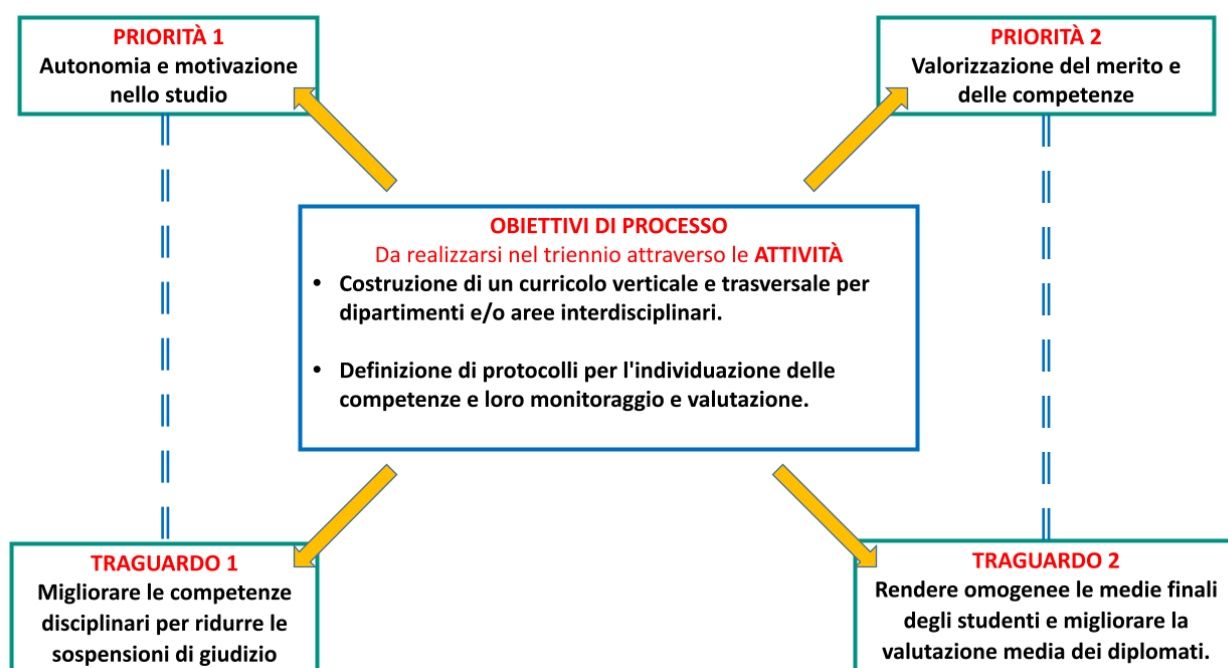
PRIORITÀ 1
Autonomia e motivazione nello studio

PRIORITÀ 2
Valorizzazione del merito e delle competenze

OBIETTIVI DI PROCESSO
Da realizzarsi nel triennio attraverso le ATTIVITÀ

• Costruzione di un curricolo verticale e trasversale per dipartimenti e/o aree interdisciplinari.

• Definizione di protocolli per l'individuazione delle competenze e loro monitoraggio e valutazione.

TRAGUARDO 1
Migliorare le competenze disciplinari per ridurre le sospensioni di giudizio

TRAGUARDO 2
Rendere omogenee le medie finali degli studenti e migliorare la valutazione media dei diplomati.